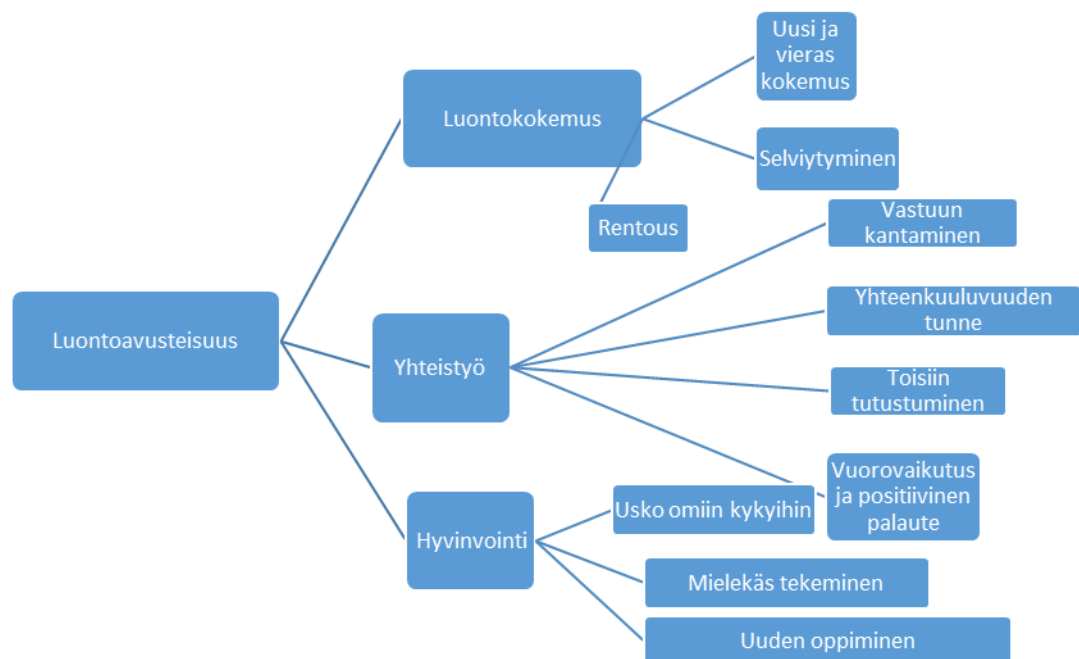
Luontoavusteisuus

Luontokokemus

Uusi ja vieras kokemus

Selviytyminen

Rentous

Yhteistyö

Vastuun kantaminen

Yhteenkuuluvuuden tunne

Toisiin tutustuminen

Vuorovaikutus ja positiivinen palaute

Hyvinvointi

Usko omiin kykyihin

Mielekäs tekeminen

Uuden oppiminen